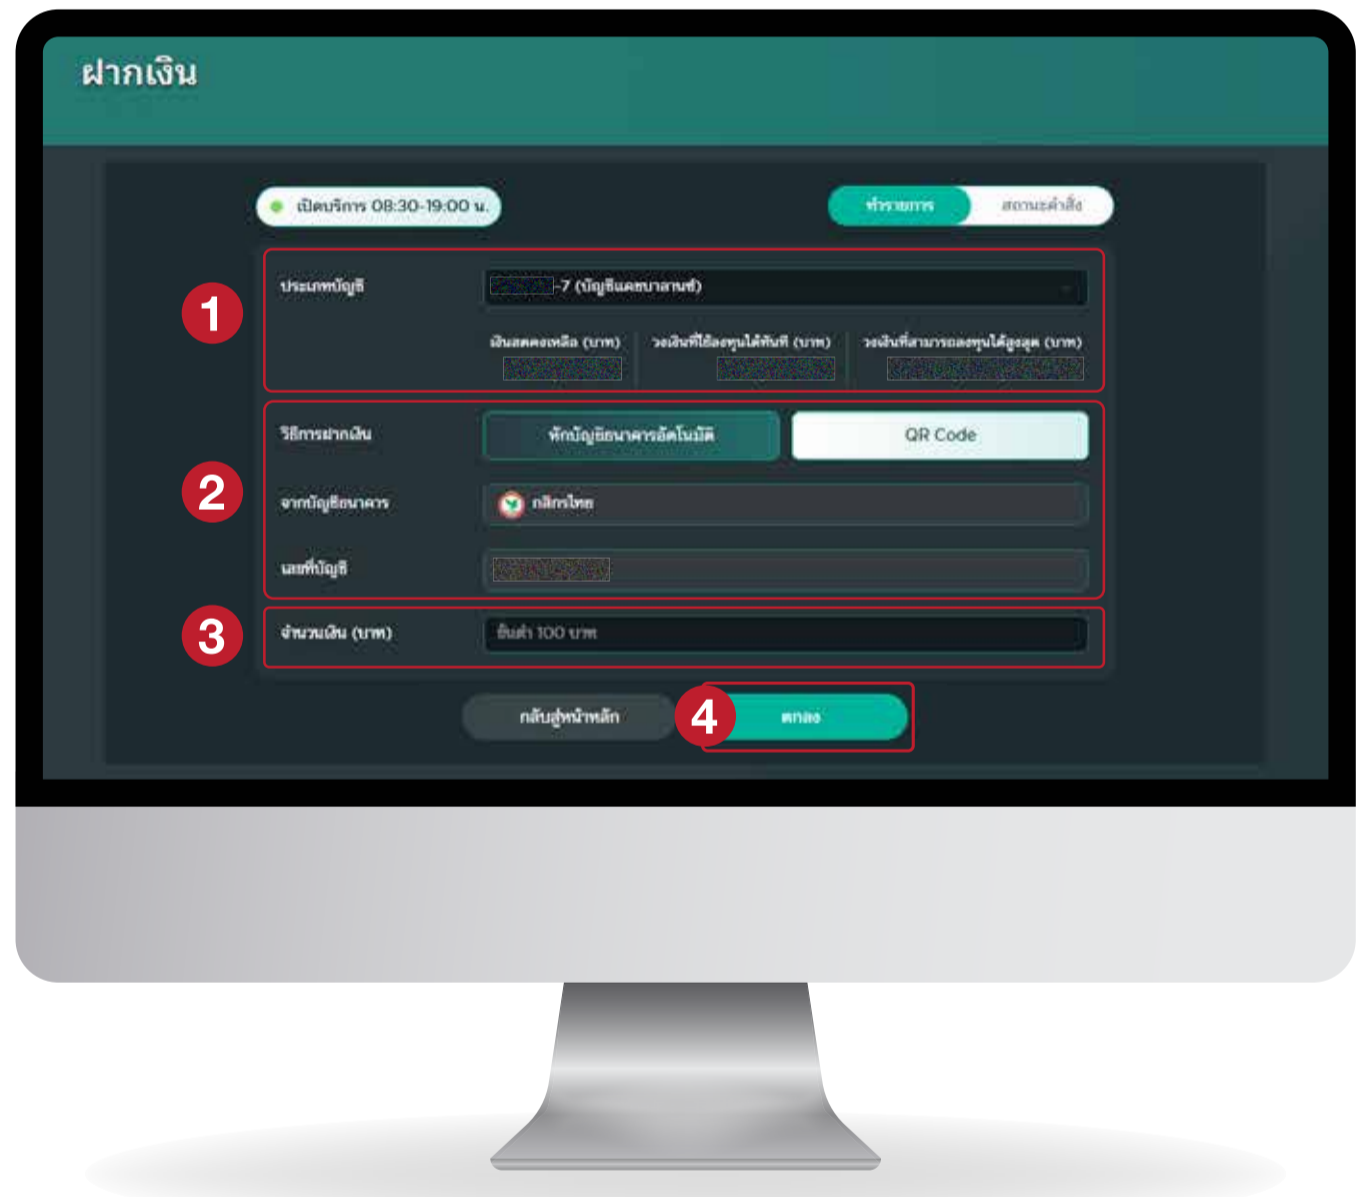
ฝากเงิน

เปิดบริการ 08:30-19:00 น.

ทำรายการ

สถานะคำสั่ง

1

ประเภทบัญชี

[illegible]-7 (บัญชีแคชบาลานซ์)

เงินสดคงเหลือ (บาท)

วงเงินที่ใช้ลงทุนได้ทันที (บาท)

วงเงินที่สามารถลงทุนได้สูงสุด (บาท)

2

วิธีการฝากเงิน

หักบัญชีธนาคารอัตโนมัติ

QR Code

จากบัญชีธนาคาร

กสิกรไทย

เลขที่บัญชี

3

จำนวนเงิน (บาท)

ขั้นต่ำ 100 บาท

กลับสู่หน้าหลัก

4

ตกลง